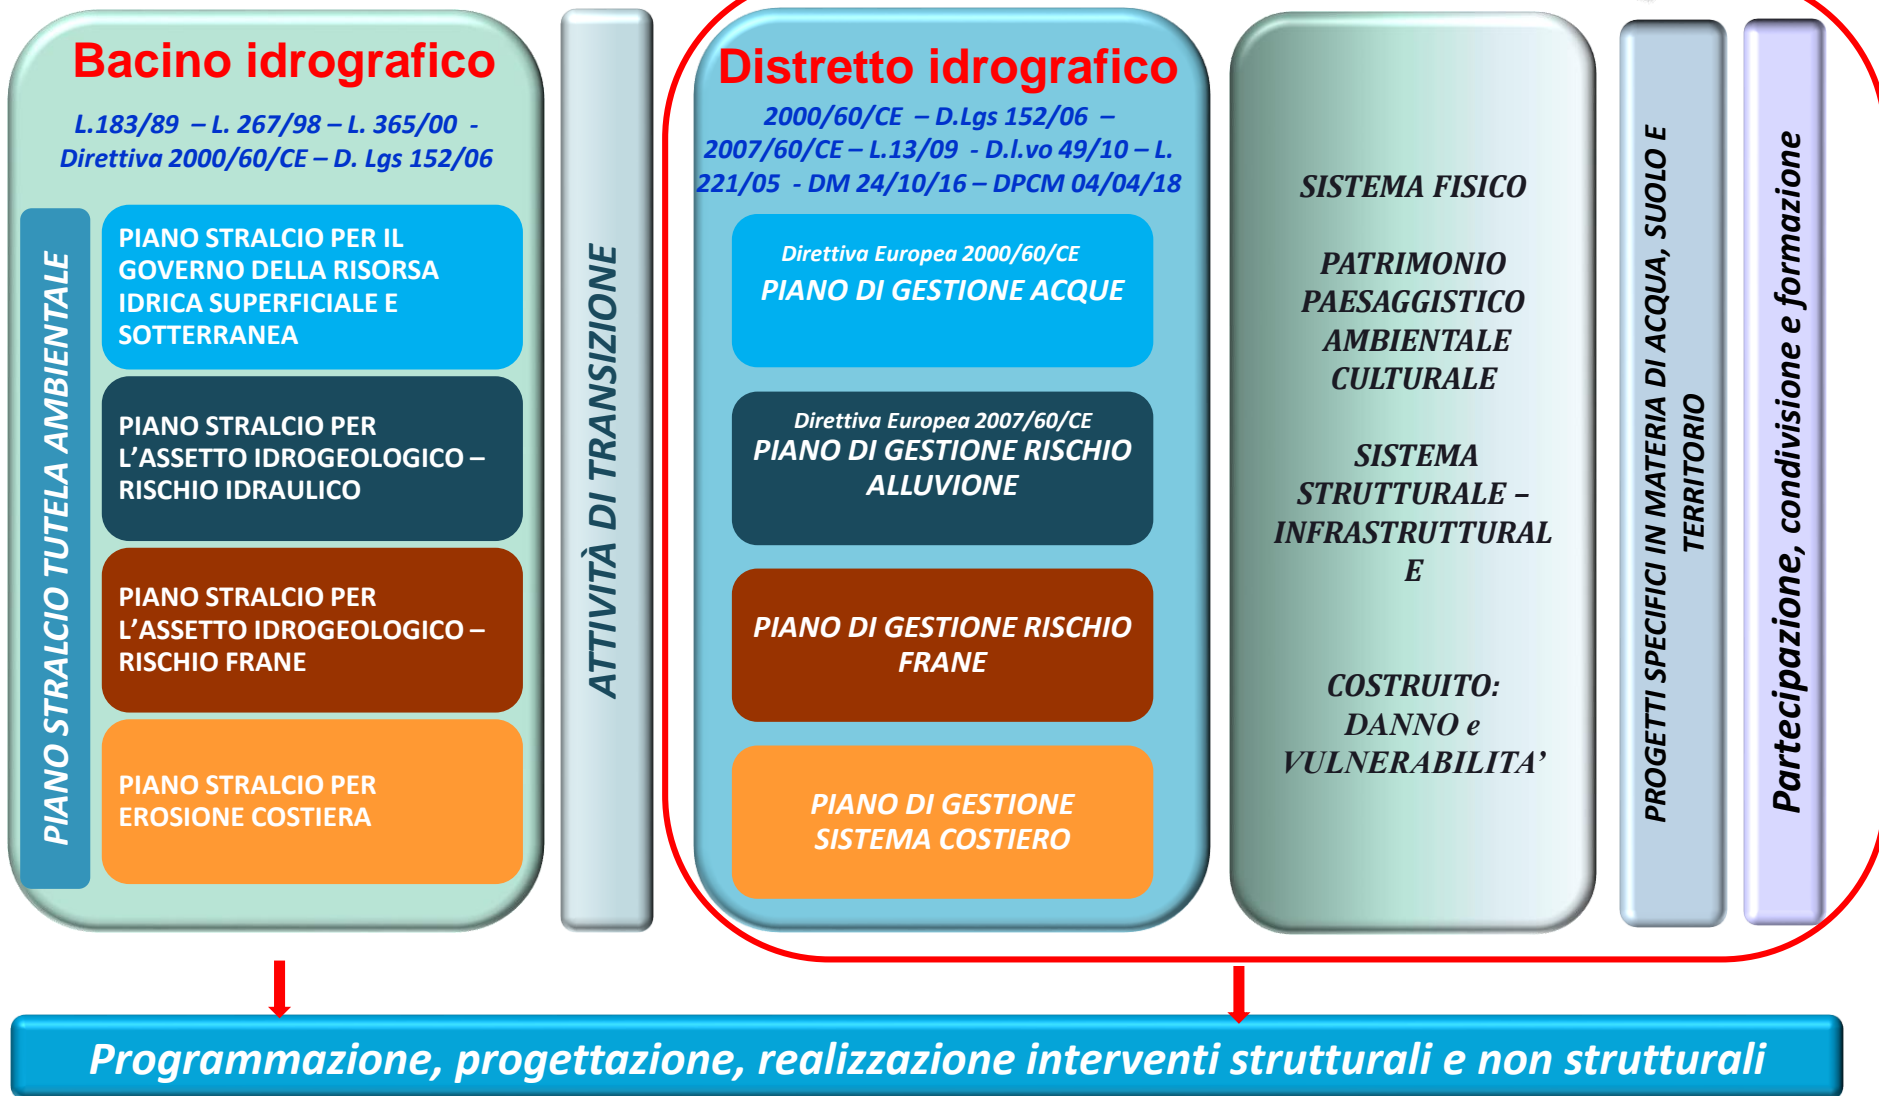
Bacino idrografico

L.183/89 – L. 267/98 – L. 365/00 - Direttiva 2000/60/CE – D. Lgs 152/06

PIANO STRALCIO TUTELA AMBIENTALE

PIANO STRALCIO PER IL GOVERNO DELLA RISORSA IDRICA SUPERFICIALE E SOTTERRANEA

PIANO STRALCIO PER L’ASSETTO IDROGEOLOGICO – RISCHIO IDRAULICO

PIANO STRALCIO PER L’ASSETTO IDROGEOLOGICO – RISCHIO FRANE

PIANO STRALCIO PER EROSIONE COSTIERA

ATTIVITÀ DI TRANSIZIONE

Distretto idrografico

2000/60/CE – D.Lgs 152/06 – 2007/60/CE – L.13/09 - D.l.vo 49/10 – L. 221/05 - DM 24/10/16 – DPCM 04/04/18

Direttiva Europea 2000/60/CE
PIANO DI GESTIONE ACQUE

Direttiva Europea 2007/60/CE
PIANO DI GESTIONE RISCHIO ALLUVIONE

PIANO DI GESTIONE RISCHIO FRANE

PIANO DI GESTIONE SISTEMA COSTIERO

SISTEMA FISICO

PATRIMONIO PAESAGGISTICO AMBIENTALE CULTURALE

SISTEMA STRUTTURALE – INFRASTRUTTURAL E

COSTRUITO: DANNO e VULNERABILITA’

PROGETTI SPECIFICI IN MATERIA DI ACQUA, SUOLO E TERRITORIO

Partecipazione, condivisione e formazione

Programmazione, progettazione, realizzazione interventi strutturali e non strutturali